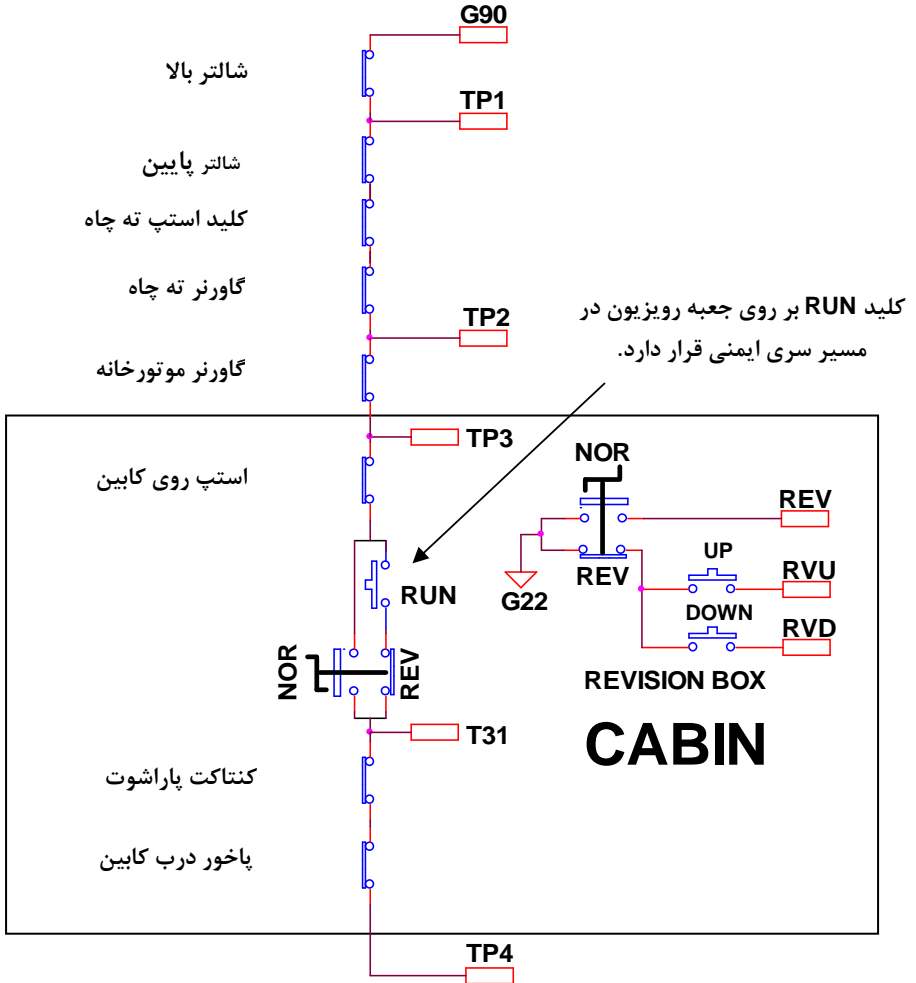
G90
شالتر بالا
TP1
شالتر پایین
کلید استپ ته چاه
گاورنر ته چاه
TP2
کلید RUN بر روی جعبه رویزیون در مسیر سری ایمنی قرار دارد.
گاورنر موتورخانه
TP3
استپ روی کابین
NOR
REV
G22
REV
UP
RVU
DOWN
RVD
RUN
NOR
REV
REVISION BOX
T31
CABIN
کنتاکت پاراشوت
پاخور درب کابین
TP4